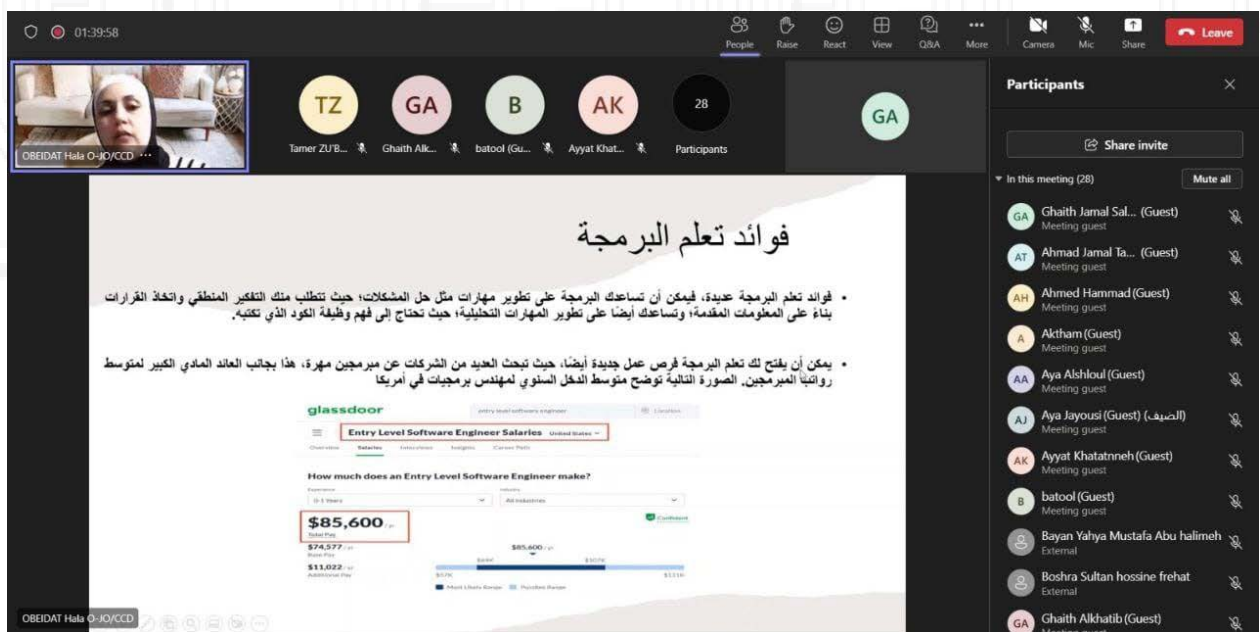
01:39:58

People Raise React View Q&A More Camera Mic Share Leave

OBEIDAT Hala O-JO/CCD

TZ Tamer ZU'B...
GA Ghaith Alk...
B batool (Gu...
AK Ayyat Khat...
28 Participants

GA

Participants

Share invite

In this meeting (28) Mute all

GA Ghaith Jamal Sal... (Guest) Meeting guest
AT Ahmad Jamal Ta... (Guest) Meeting guest
AH Ahmed Hammad (Guest) Meeting guest
A Aktham (Guest) Meeting guest
AA Aya Alshloul (Guest) Meeting guest
AJ Aya Jayousi (Guest) (الضيف) Meeting guest
AK Ayyat Khatatnneh (Guest) Meeting guest
B batool (Guest) Meeting guest
Bayan Yahya Mustafa Abu halimeh External
Boshra Sultan hossine frehat External
GA Ghaith Alkhatib (Guest) Meeting guest

فوائد تعلم البرمجة

• فوائد تعلم البرمجة عديدة، فيمكن أن تساعدك البرمجة على تطوير مهارات مثل حل المشكلات؛ حيث تتطلب منك التفكير المنطقي واتخاذ القرارات بناءً على المعلومات المقدمة؛ وتساعدك أيضا على تطوير المهارات التحليلية؛ حيث تحتاج إلى فهم وظيفة الكود الذي تكتبه.

• يمكن أن يفتح لك تعلم البرمجة فرص عمل جديدة أيضًا، حيث تبحث العديد من الشركات عن مبرمجين مهرة، هذا بجانب العائد المادي الكبير لمتوسط رواتب المبرمجين. الصورة التالية توضح متوسط الدخل السنوي لمهندس برمجيات في أمريكا

glassdoor
Entry Level Software Engineer Salaries United States
How much does an Entry Level Software Engineer make?
0-1 Years
All Industries
$85,600 /yr
Total Pay
$74,577 /yr
Base Pay
$11,022 /yr
Additional Pay
$85,600 /yr
Confident

OBEIDAT Hala O-JO/CCD